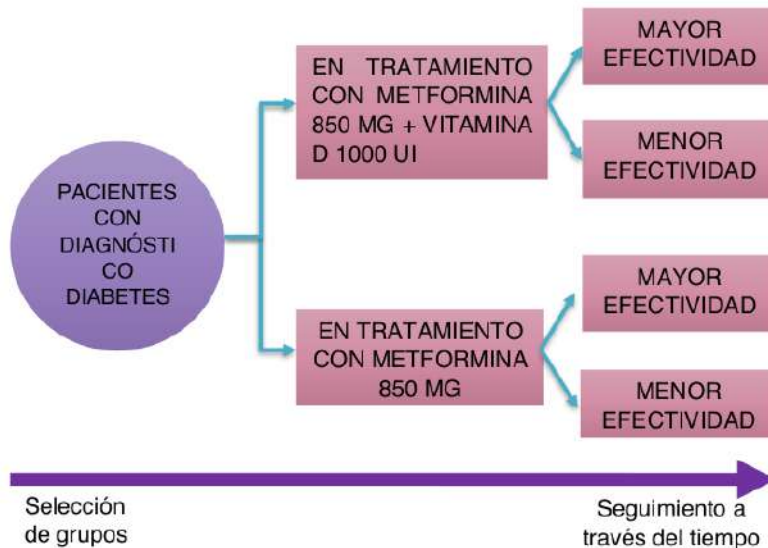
PACIENTES CON DIAGNÓSTICO DIABETES

EN TRATAMIENTO CON METFORMINA 850 MG + VITAMINA D 1000 UI

MAYOR EFECTIVIDAD

MENOR EFECTIVIDAD

EN TRATAMIENTO CON METFORMINA 850 MG

MAYOR EFECTIVIDAD

MENOR EFECTIVIDAD

Selección de grupos

Seguimiento a través del tiempo